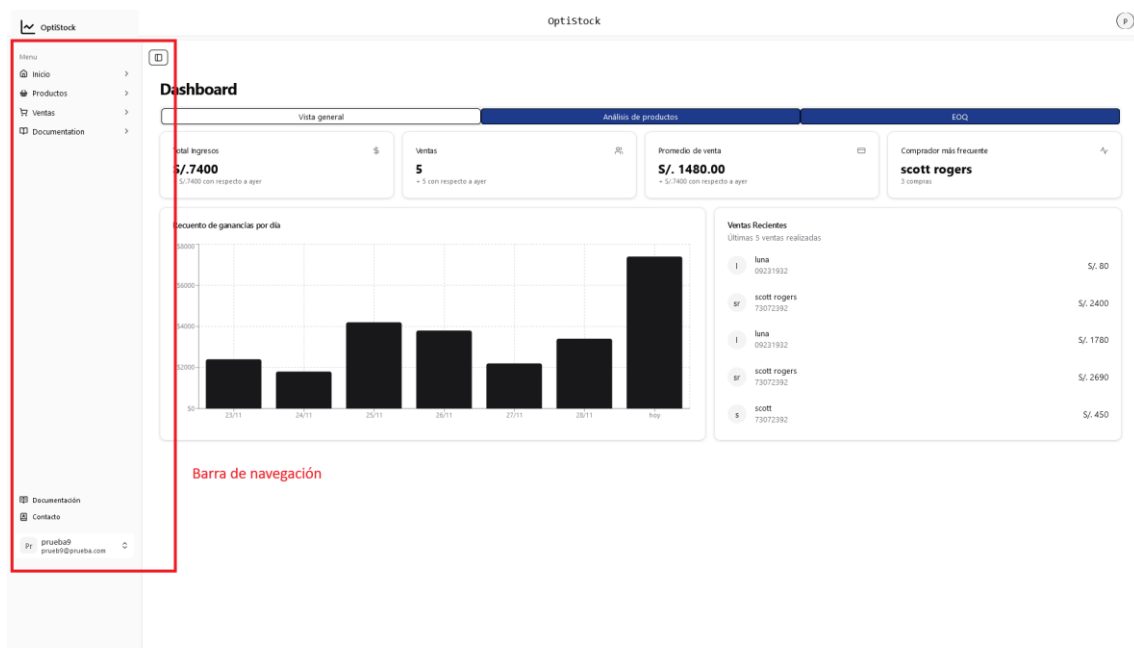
OptiStock

OptiStock

P

Menu
Inicio
Productos
Ventas
Documentation

Dashboard

Vista general | Análisis de productos | EOQ

Total Ingresos
S/.7400
+ S/.7400 con respecto a ayer

Ventas
5
+ 5 con respecto a ayer

Promedio de venta
S/. 1480.00
+ S/.7400 con respecto a ayer

Comprador más frecuente
scott rogers
3 compras

Recuento de ganancias por día

$8000
$6000
$4000
$2000
$0

23/11 24/11 25/11 26/11 27/11 28/11 hoy

Ventas Recientes
Últimas 5 ventas realizadas

l luna 09231932 S/. 80
sr scott rogers 73072392 S/. 2400
l luna 09231932 S/. 1780
sr scott rogers 73072392 S/. 2690
s scott 73072392 S/. 450

Barra de navegación

Documentación
Contacto

Pr prueba9 prueb9@prueba.com